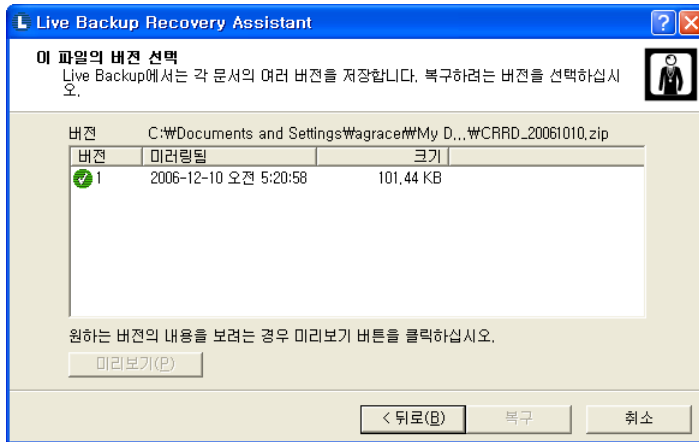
Live Backup Recovery Assistant

이 파일의 버전 선택
Live Backup에서는 각 문서의 여러 버전을 저장합니다. 복구하려는 버전을 선택하십시오.

버전 C:\Documents and Settings\agracer\My D...\CRRD_20061010.zip

| 버전 | 미러링됨 | 크기 |
|---|---|---|
| 1 | 2006-12-10 오전 5:20:58 | 101.44 KB |

원하는 버전의 내용을 보려는 경우 미리보기 버튼을 클릭하십시오.

미리보기(P)

< 뒤로(B) 복구 취소